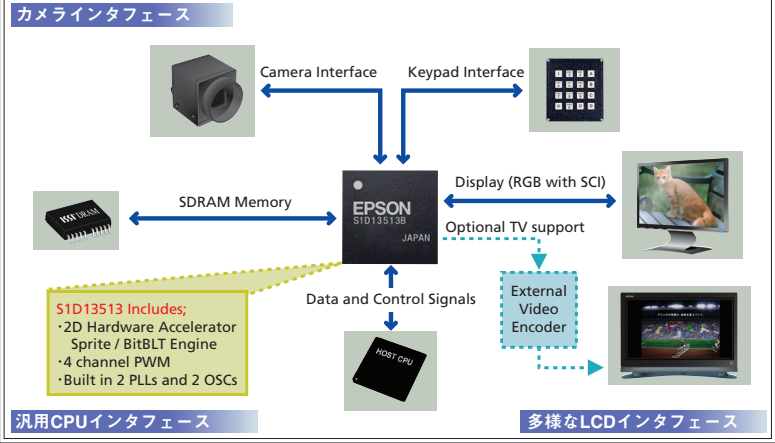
カメラインタフェース

Camera Interface

Keypad Interface

SDRAM Memory

EPSON
S1D13513B
JAPAN

Display (RGB with SCI)

Optional TV support

External Video Encoder

Data and Control Signals

HOST CPU

S1D13513 Includes;
・2D Hardware Accelerator Sprite / BitBLT Engine
・4 channel PWM
・Built in 2 PLLs and 2 OSCs

汎用CPUインタフェース

多様なLCDインタフェース